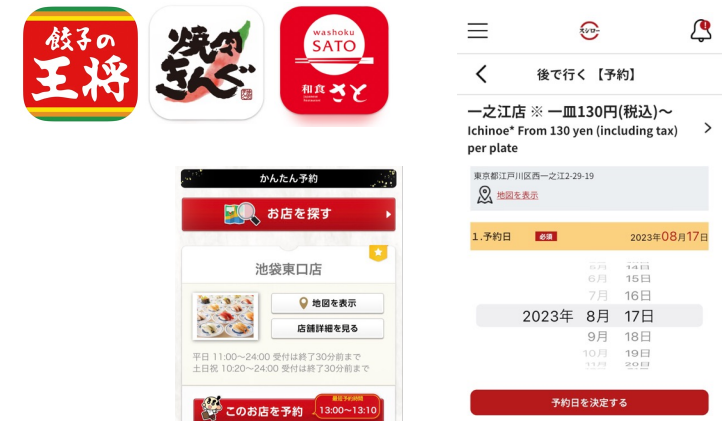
餃子の王将

焼肉きんぐ

washoku SATO 和食 さと

かんたん予約

お店を探す

池袋東口店

地図を表示

店舗詳細を見る

平日 11:00~24:00 受付は終了30分前まで
土日祝 10:20~24:00 受付は終了30分前まで

このお店を予約

最短予約時間 13:00~13:10

スシロー

後で行く【予約】

一之江店 ※ 一皿130円(税込)~
Ichinoe* From 130 yen (including tax) per plate

東京都江戸川区西一之江2-29-19

地図を表示

1.予約日 必須 2023年08月17日

6月 14日
6月 15日
7月 16日
2023年 8月 17日
9月 18日
10月 19日

予約日を決定する